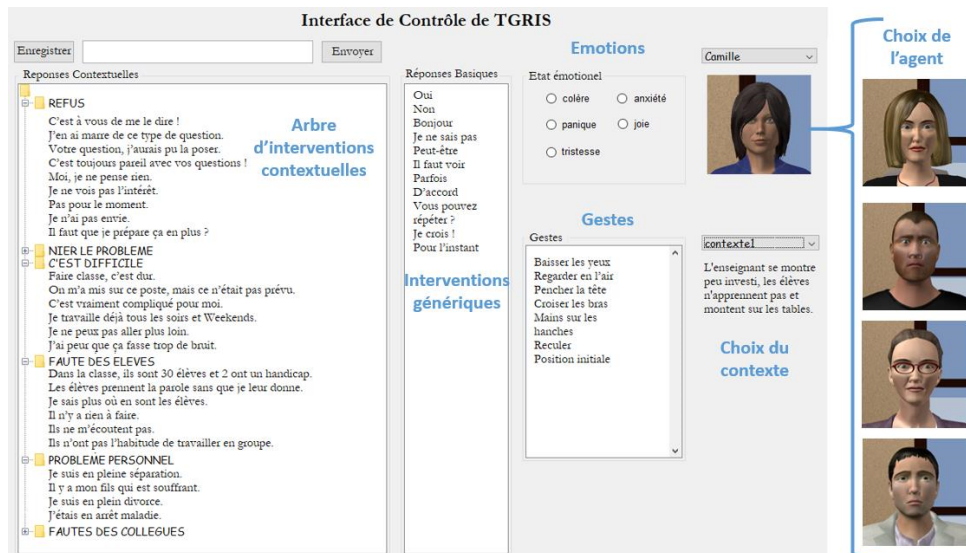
Interface de Contrôle de TGRIS

Enregistrer Envoyer

Reponses Contextuelles

REFUS
C'est à vous de me le dire !
J'en ai marre de ce type de question.
Votre question, j'aurais pu la poser.
C'est toujours pareil avec vos questions !
Moi, je ne pense rien.
Je ne vois pas l'intérêt.
Pas pour le moment.
Je n'ai pas envie.
Il faut que je prépare ça en plus ?
NIER LE PROBLEME
C'EST DIFFICILE
Faire classe, c'est dur.
On m'a mis sur ce poste, mais ce n'était pas prévu.
C'est vraiment compliqué pour moi.
Je travaille déjà tous les soirs et Weekends.
Je ne peux pas aller plus loin.
J'ai peur que ça fasse trop de bruit.
FAUTE DES ELEVES
Dans la classe, ils sont 30 élèves et 2 ont un handicap.
Les élèves prennent la parole sans que je leur donne.
Je sais plus où en sont les élèves.
Il n'y a rien à faire.
Ils ne m'écoutent pas.
Ils n'ont pas l'habitude de travailler en groupe.
PROBLEME PERSONNEL
Je suis en pleine séparation.
Il y a mon fils qui est souffrant.
Je suis en plein divorce.
J'étais en arrêt maladie.
FAUTES DES COLLEGUES

Arbre d'interventions contextuelles

Réponses Basiques
Oui
Non
Bonjour
Je ne sais pas
Peut-être
Il faut voir
Parfois
D'accord
Vous pouvez répéter ?
Je crois !
Pour l'instant

Interventions génériques

Emotions
Etat émotionel
colère
anxiété
panique
joie
tristesse

Gestes
Gestes
Baisser les yeux
Regarder en l'air
Pencher la tête
Croiser les bras
Mains sur les hanches
Reculer
Position initiale

Camille

contexte1
L'enseignant se montre peu investi, les élèves n'apprennent pas et montent sur les tables.

Choix du contexte

Choix de l'agent